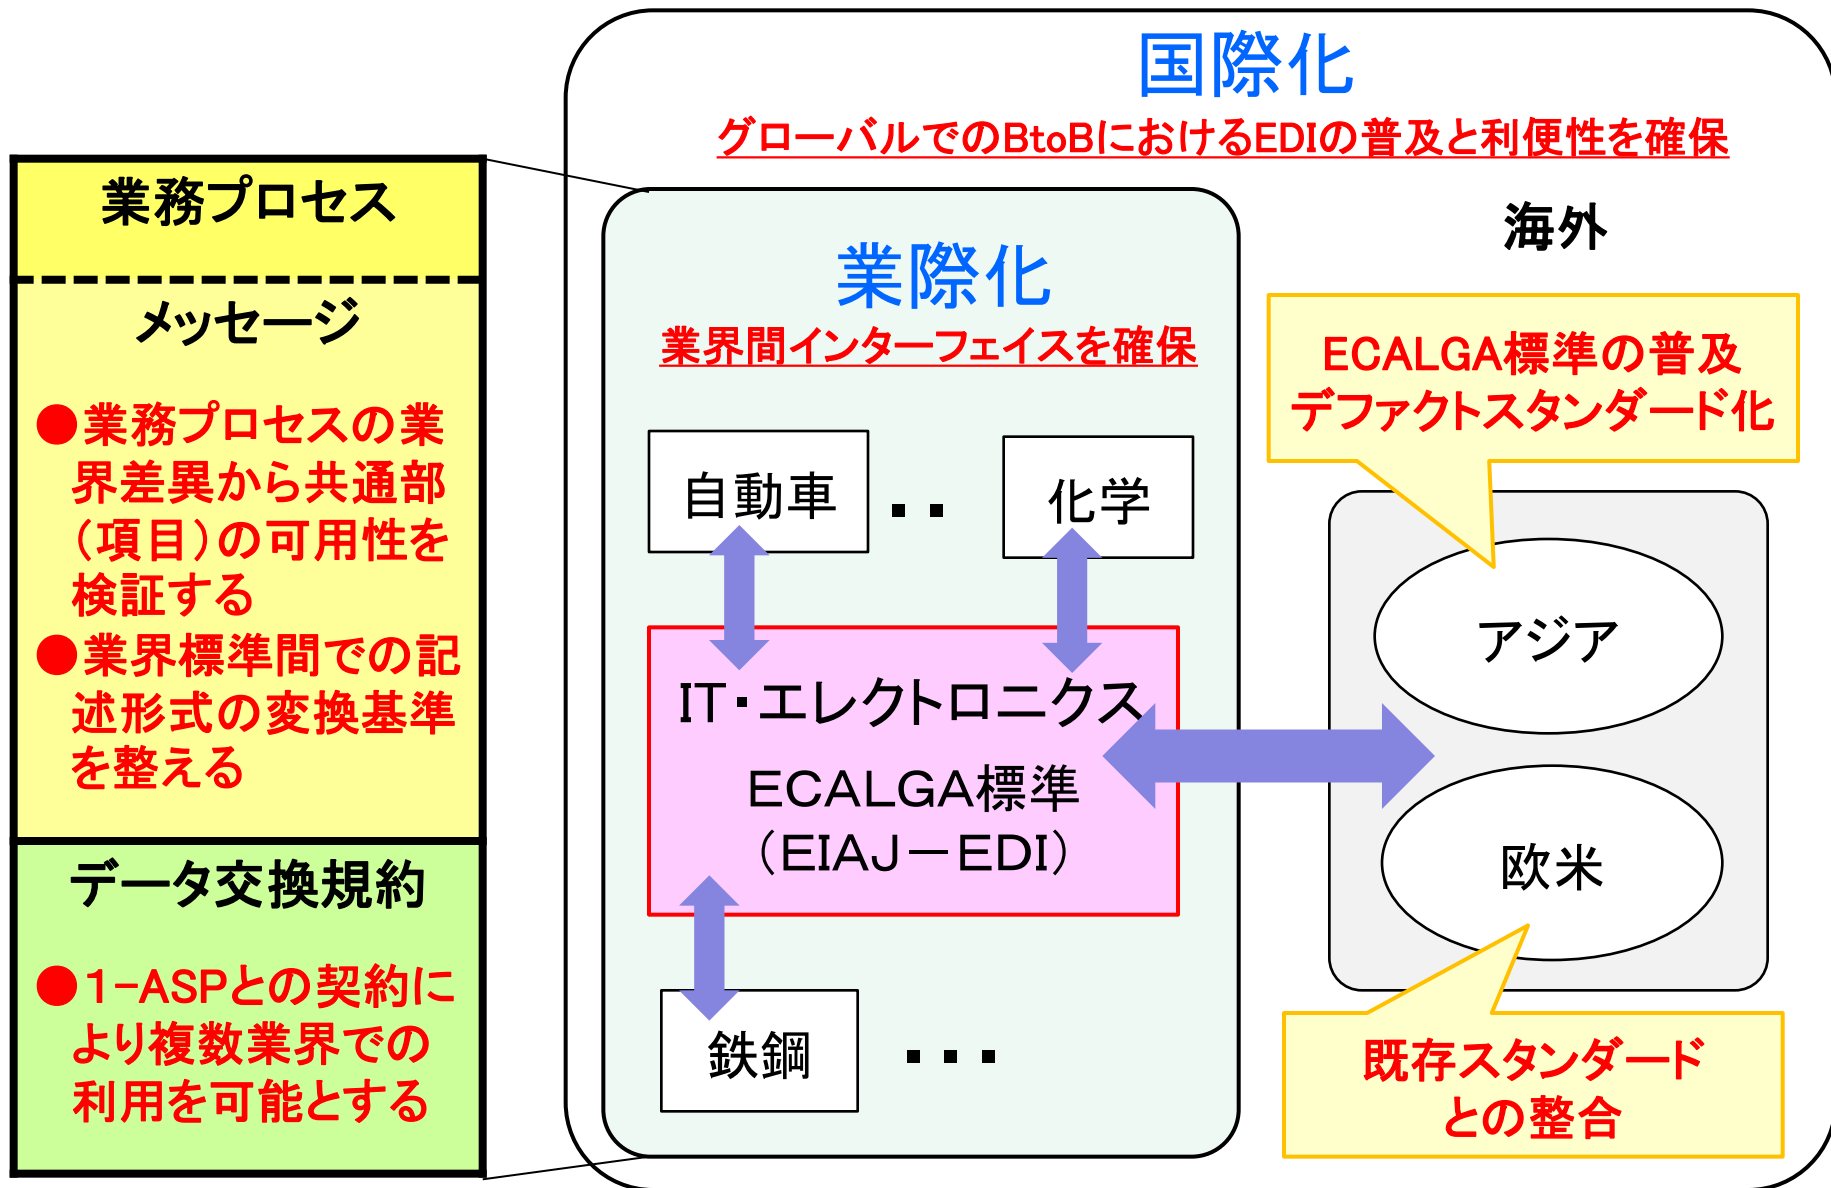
業務プロセス

メッセージ

●業務プロセスの業界差異から共通部(項目)の可用性を検証する
●業界標準間での記述形式の変換基準を整える

データ交換規約

●1-ASPとの契約により複数業界での利用を可能とする

国際化
グローバルでのBtoBにおけるEDIの普及と利便性を確保

業際化
業界間インターフェイスを確保

自動車 ・・ 化学

IT・エレクトロニクス
ECALGA標準
(EIAJ－EDI)

鉄鋼 ・・・

海外

ECALGA標準の普及
デファクトスタンダード化

アジア

欧米

既存スタンダードとの整合